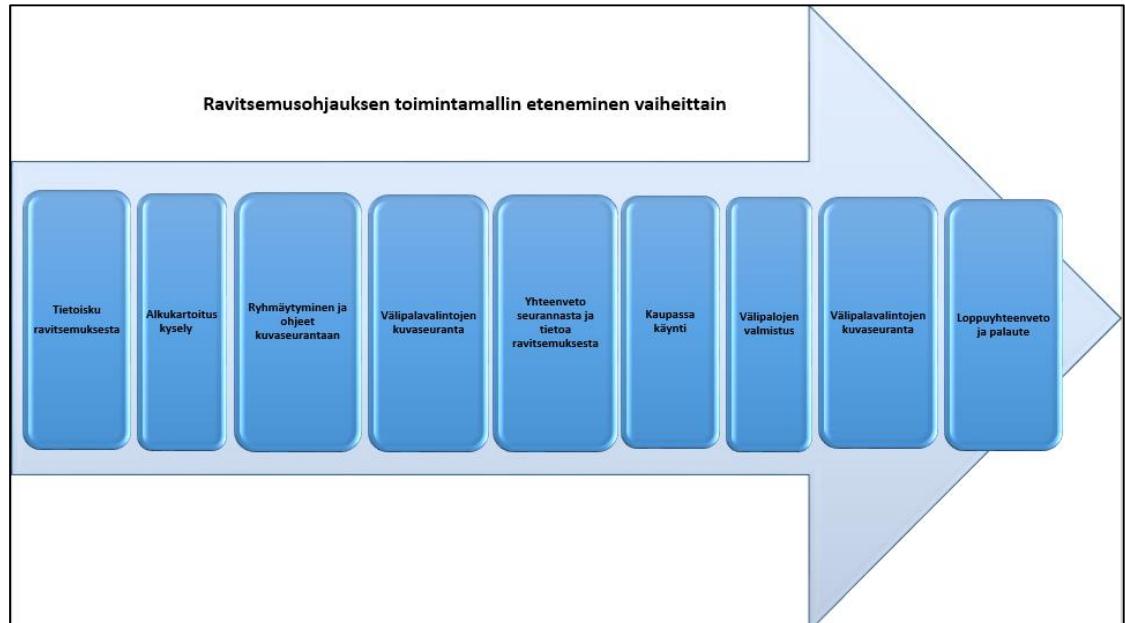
Ravitsemusohjauksen toimintamallin eteneminen vaiheittain

Tietoisku ravitsemuksesta

Alkukartoitus kysely

Ryhmäytyminen ja ohjeet kuvaseurantaan

Välipalavalintojen kuvaseuranta

Yhteenveto seurannasta ja tietoa ravitsemuksesta

Kaupassa käynti

Välipalojen valmistus

Välipalavalintojen kuvaseuranta

Loppuyhteenveto ja palaute